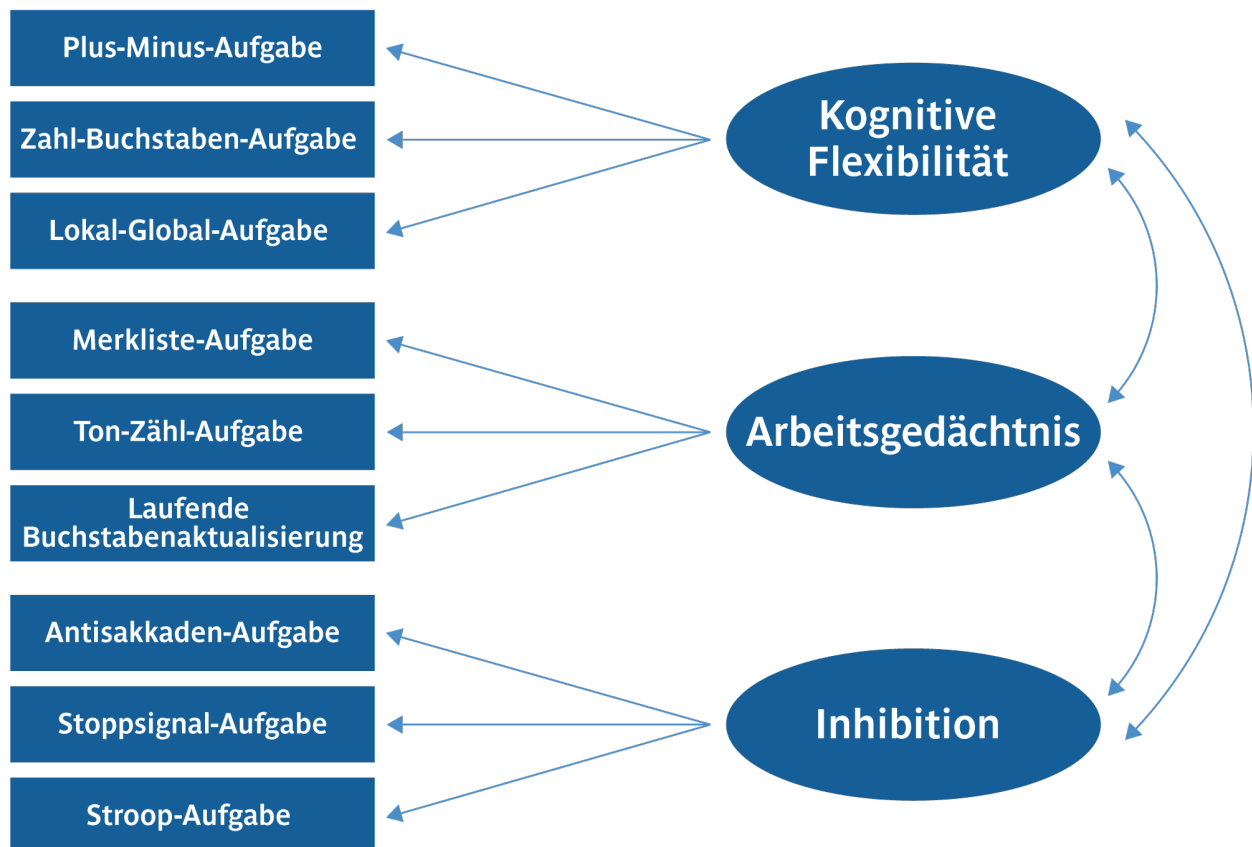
Plus-Minus-Aufgabe

Zahl-Buchstaben-Aufgabe

Lokal-Global-Aufgabe

Kognitive Flexibilität

Merkliste-Aufgabe

Ton-Zähl-Aufgabe

Laufende Buchstabenaktualisierung

Arbeitsgedächtnis

Antisakkaden-Aufgabe

Stoppsignal-Aufgabe

Stroop-Aufgabe

Inhibition